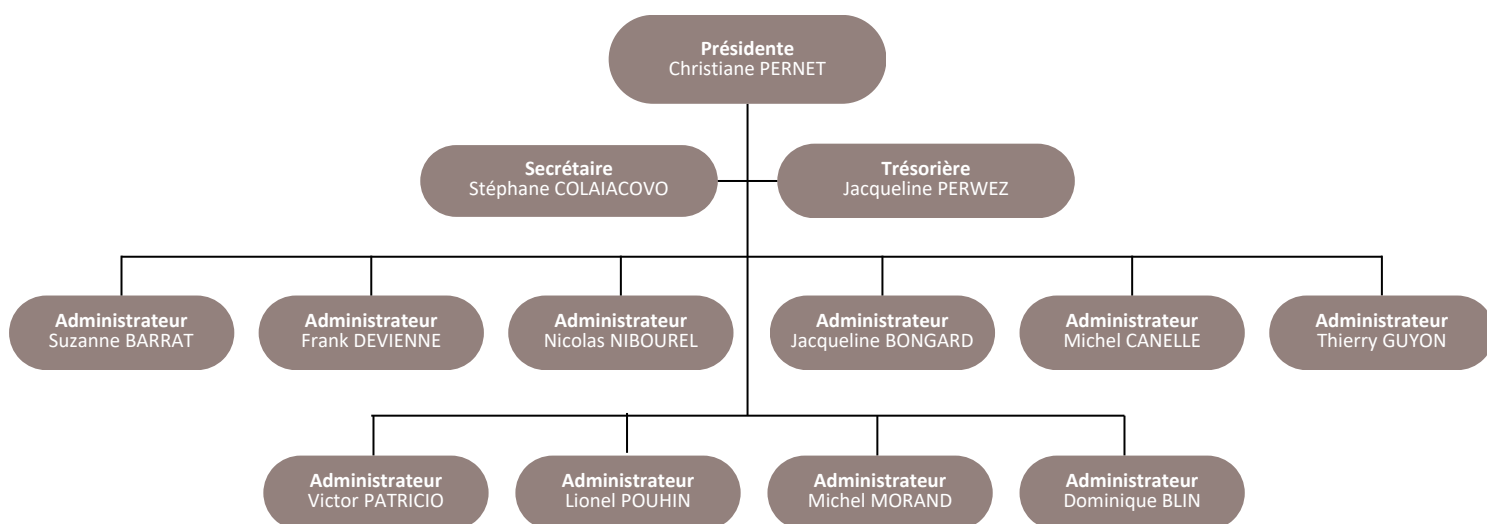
**Présidente**
Christiane PERNET

**Secrétaire**
Stéphane COLAIACOVO

**Trésorière**
Jacqueline PERWEZ

**Administrateur**
Suzanne BARRAT

**Administrateur**
Frank DEVIENNE

**Administrateur**
Nicolas NIBOUREL

**Administrateur**
Jacqueline BONGARD

**Administrateur**
Michel CANELLE

**Administrateur**
Thierry GUYON

**Administrateur**
Victor PATRICIO

**Administrateur**
Lionel POUHIN

**Administrateur**
Michel MORAND

**Administrateur**
Dominique BLIN